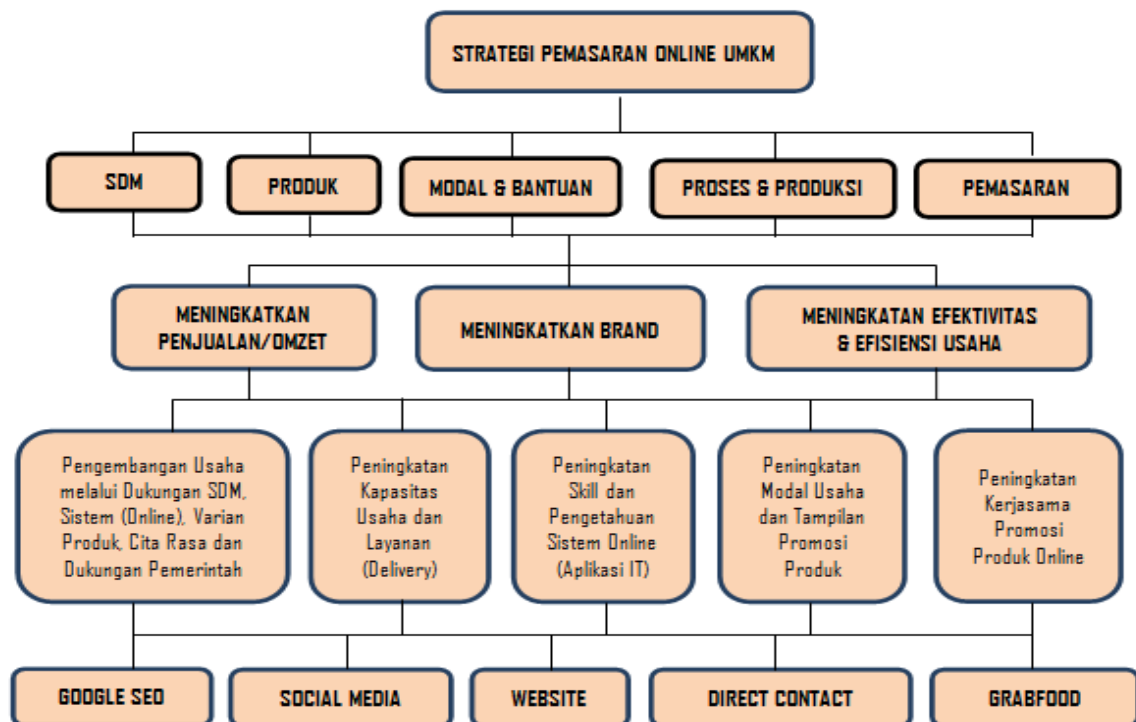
STRATEGI PEMASARAN ONLINE UMKM

SDM

PRODUK

MODAL & BANTUAN

PROSES & PRODUKSI

PEMASARAN

MENINGKATKAN PENJUALAN/OMZET

MENINGKATKAN BRAND

MENINGKATAN EFEKTIVITAS & EFISIENSI USAHA

Pengembangan Usaha melalui Dukungan SDM, Sistem (Online), Varian Produk, Cita Rasa dan Dukungan Pemerintah

Peningkatan Kapasitas Usaha dan Layanan (Delivery)

Peningkatan Skill dan Pengetahuan Sistem Online (Aplikasi IT)

Peningkatan Modal Usaha dan Tampilan Promosi Produk

Peningkatan Kerjasama Promosi Produk Online

GOOGLE SEO

SOCIAL MEDIA

WEBSITE

DIRECT CONTACT

GRABFOOD